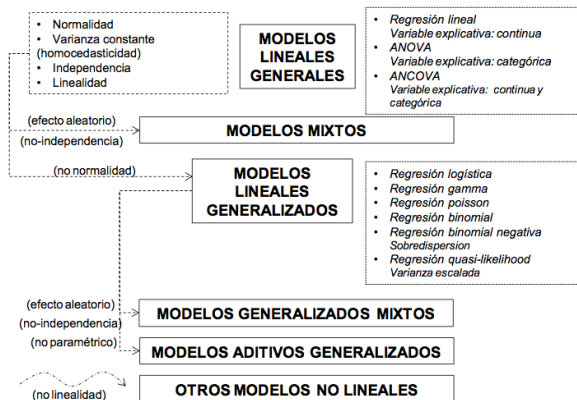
- Normalidad
- Varianza constante (homocedasticidad)
- Independencia
- Linealidad

MODELOS LINEALES GENERALES

- Regresión lineal
Variable explicativa: continua
- ANOVA
Variable explicativa: categórica
- ANCOVA
Variable explicativa: continua y categórica

(efecto aleatorio)
(no-independencia)

MODELOS MIXTOS

(no normalidad)

MODELOS LINEALES GENERALIZADOS

- Regresión logística
- Regresión gamma
- Regresión poisson
- Regresión binomial
- Regresión binomial negativa
Sobredispersion
- Regresión quasi-likelihood
Varianza escalada

(efecto aleatorio)
(no-independencia)

MODELOS GENERALIZADOS MIXTOS

(no paramétrico)

MODELOS ADITIVOS GENERALIZADOS

(no linealidad)

OTROS MODELOS NO LINEALES